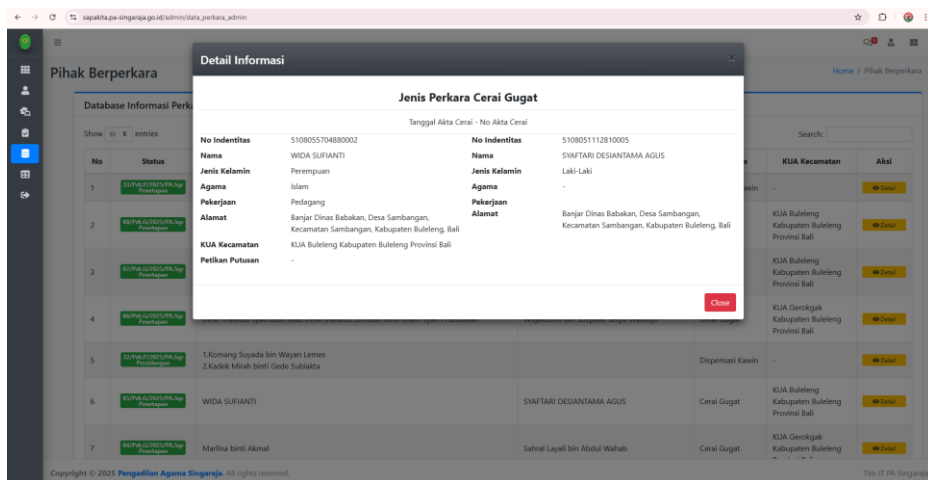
sapakita.pa-singaraja.go.id/admin/data_perkara_admin

Pihak Berperkara

Home / Pihak Berperkara

Database Informasi Perka

Show 10 entries

Search:

| No | Status | | | | KUA Kecamatan | Aksi |
|---|---|---|---|---|---|---|
| 1 | 12/Pdt.P/2025/PA.Sgr Penetapan | | | | - | Detail |
| 2 | 88/Pdt.G/2025/PA.Sgr Penetapan | | | | KUA Buleleng Kabupaten Buleleng Provinsi Bali | Detail |
| 3 | 67/Pdt.G/2025/PA.Sgr Penetapan | | | | KUA Buleleng Kabupaten Buleleng Provinsi Bali | Detail |
| 4 | 86/Pdt.G/2025/PA.Sgr Penetapan | | | | KUA Gerokgak Kabupaten Buleleng Provinsi Bali | Detail |
| 5 | 52/Pdt.P/2025/PA.Sgr Penetapan | 1.Komang Suyada bin Wayan Lemes 2.Kadek Mirah binti Gede Subiakta | | Dispensasi Kawin | - | Detail |
| 6 | 85/Pdt.G/2025/PA.Sgr Penetapan | WIDA SUFIANTI | SYAFTARI DESIANTAMA AGUS | Cerai Gugat | KUA Buleleng Kabupaten Buleleng Provinsi Bali | Detail |
| 7 | 84/Pdt.G/2025/PA.Sgr Penetapan | Marlina binti Akmal | Sahral Layali bin Abdul Wahab | Cerai Gugat | KUA Gerokgak Kabupaten Buleleng | Detail |

Copyright © 2025 Pengadilan Agama Singaraja. All rights reserved.

Tim IT PA Singaraja

Detail Informasi

Jenis Perkara Cerai Gugat

Tanggal Akta Cerai - No Akta Cerai

| No Indentitas | 5108055704880002 | No Indentitas | 5108051112810005 |
|---|---|---|---|
| Nama | WIDA SUFIANTI | Nama | SYAFTARI DESIANTAMA AGUS |
| Jenis Kelamin | Perempuan | Jenis Kelamin | Laki-Laki |
| Agama | Islam | Agama | - |
| Pekerjaan | Pedagang | Pekerjaan | |
| Alamat | Banjar Dinas Babakan, Desa Sambangan, Kecamatan Sambangan, Kabupaten Buleleng, Bali | Alamat | Banjar Dinas Babakan, Desa Sambangan, Kecamatan Sambangan, Kabupaten Buleleng, Bali |
| KUA Kecamatan | KUA Buleleng Kabupaten Buleleng Provinsi Bali | | |
| Petikan Putusan | - | | |

Close